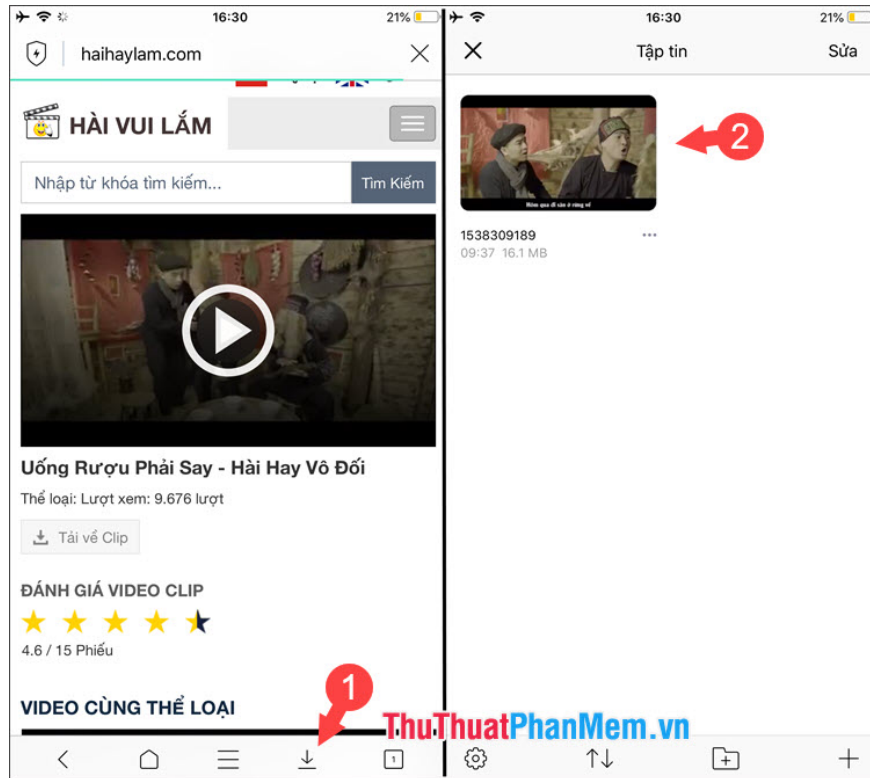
16:30 21%

haihaylam.com

HÀI VUI LẮM

Nhập từ khóa tìm kiếm...

Tìm Kiếm

Uống Rượu Phải Say - Hài Hay Vô Đối

Thể loại: Lượt xem: 9.676 lượt

Tải về Clip

ĐÁNH GIÁ VIDEO CLIP

4.6 / 15 Phiếu

VIDEO CÙNG THỂ LOẠI

1

1

16:30 21%

Tập tin

Sửa

2

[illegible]

1538309189

09:37 16.1 MB

ThuThuatPhanMem.vn